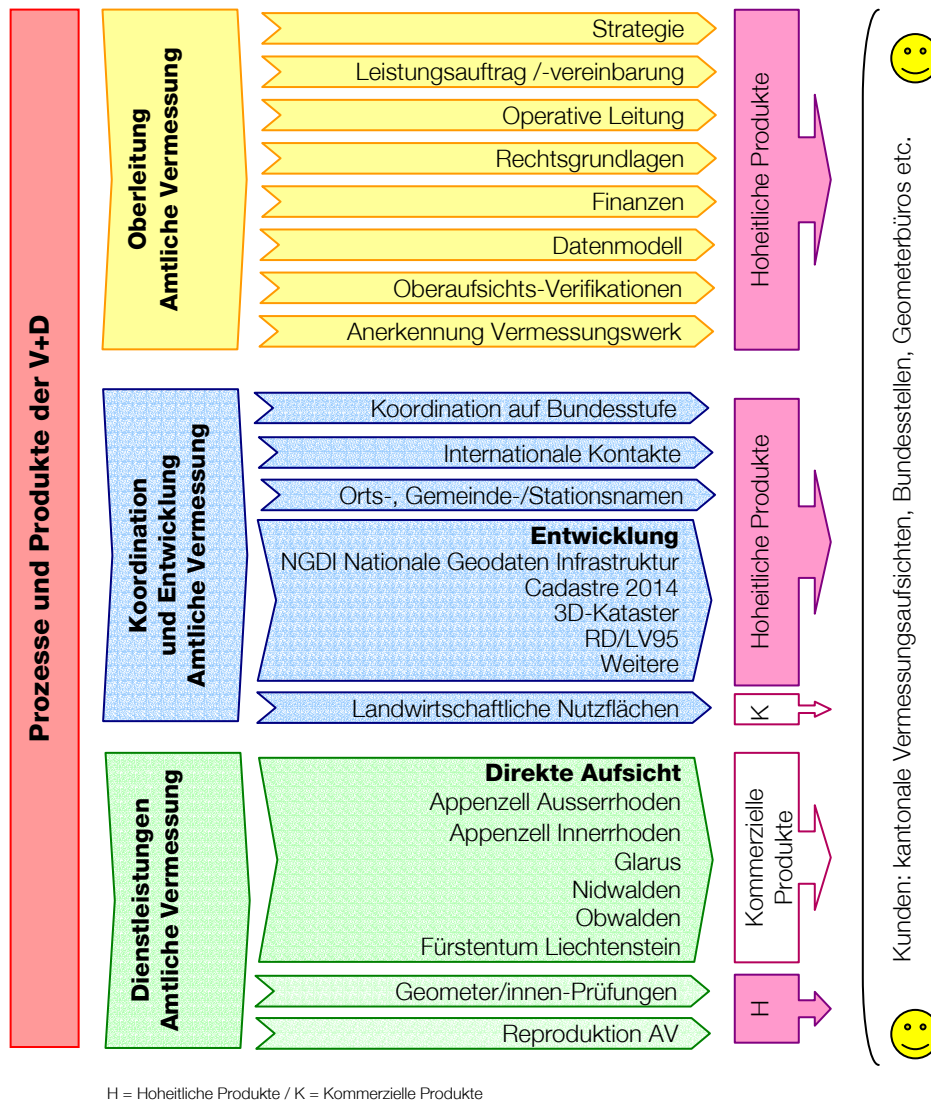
Prozesse und Produkte der V+D

Oberleitung
Amtliche Vermessung

Strategie
Leistungsauftrag /-vereinbarung
Operative Leitung
Rechtsgrundlagen
Finanzen
Datenmodell
Oberaufsichts-Verifikationen
Anerkennung Vermessungswerk

Hoheitliche Produkte

Koordination
und Entwicklung
Amtliche Vermessung

Koordination auf Bundesstufe
Internationale Kontakte
Orts-, Gemeinde-/Stationsnamen

**Entwicklung**
NGDI Nationale Geodaten Infrastruktur
Cadastre 2014
3D-Kataster
RD/LV95
Weitere

Landwirtschaftliche Nutzflächen

Hoheitliche Produkte

K

Dienstleistungen
Amtliche Vermessung

**Direkte Aufsicht**
Appenzell Ausserrhoden
Appenzell Innerrhoden
Glarus
Nidwalden
Obwalden
Fürstentum Liechtenstein

Geometer/innen-Prüfungen
Reproduktion AV

Kommerzielle Produkte

H

Kunden: kantonale Vermessungsaufsichten, Bundesstellen, Geometerbüros etc.

H = Hoheitliche Produkte / K = Kommerzielle Produkte